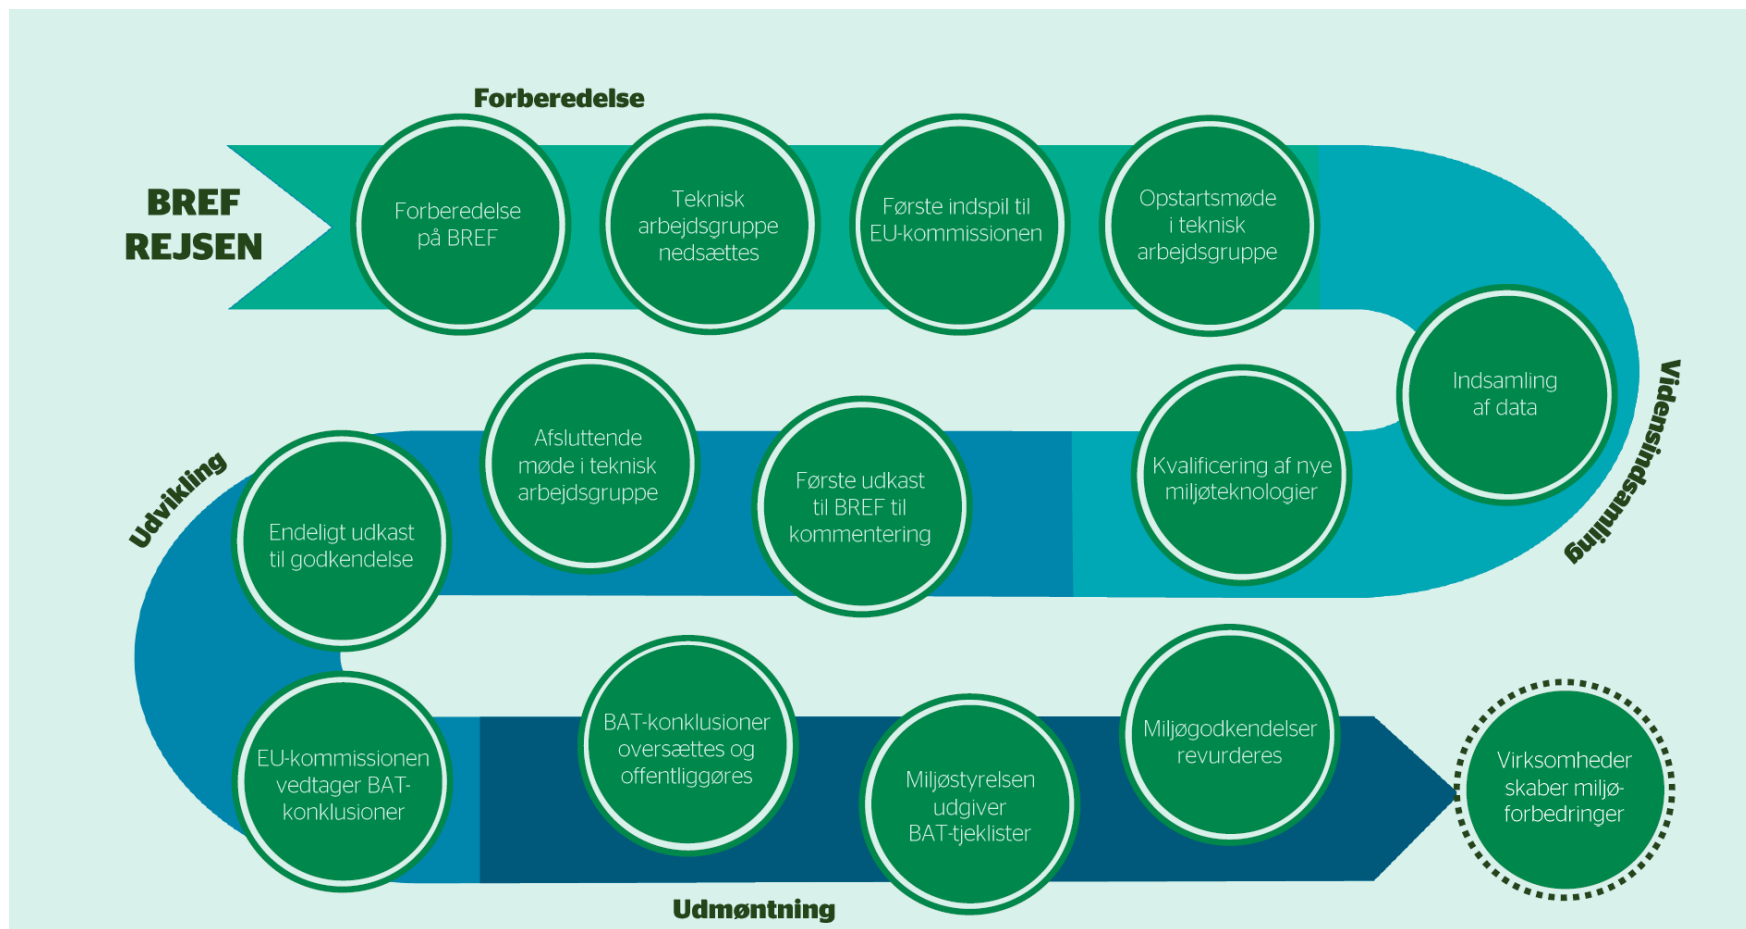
BREF REJSEN

Forberedelse

Forberedelse på BREF

Teknisk arbejdsgruppe nedsættes

Første indspil til EU-kommissionen

Opstartsmøde i teknisk arbejdsgruppe

Vidensindsamling

Indsamling af data

Kvalificering af nye miljøteknologier

Første udkast til BREF til kommentering

Afsluttende møde i teknisk arbejdsgruppe

Udvikling

Endeligt udkast til godkendelse

EU-kommissionen vedtager BAT-konklusioner

BAT-konklusioner oversættes og offentliggøres

Miljøstyrelsen udgiver BAT-tjeklister

Miljøgodkendelser revurderes

Virksomheder skaber miljø-forbedringer

Udmøntning